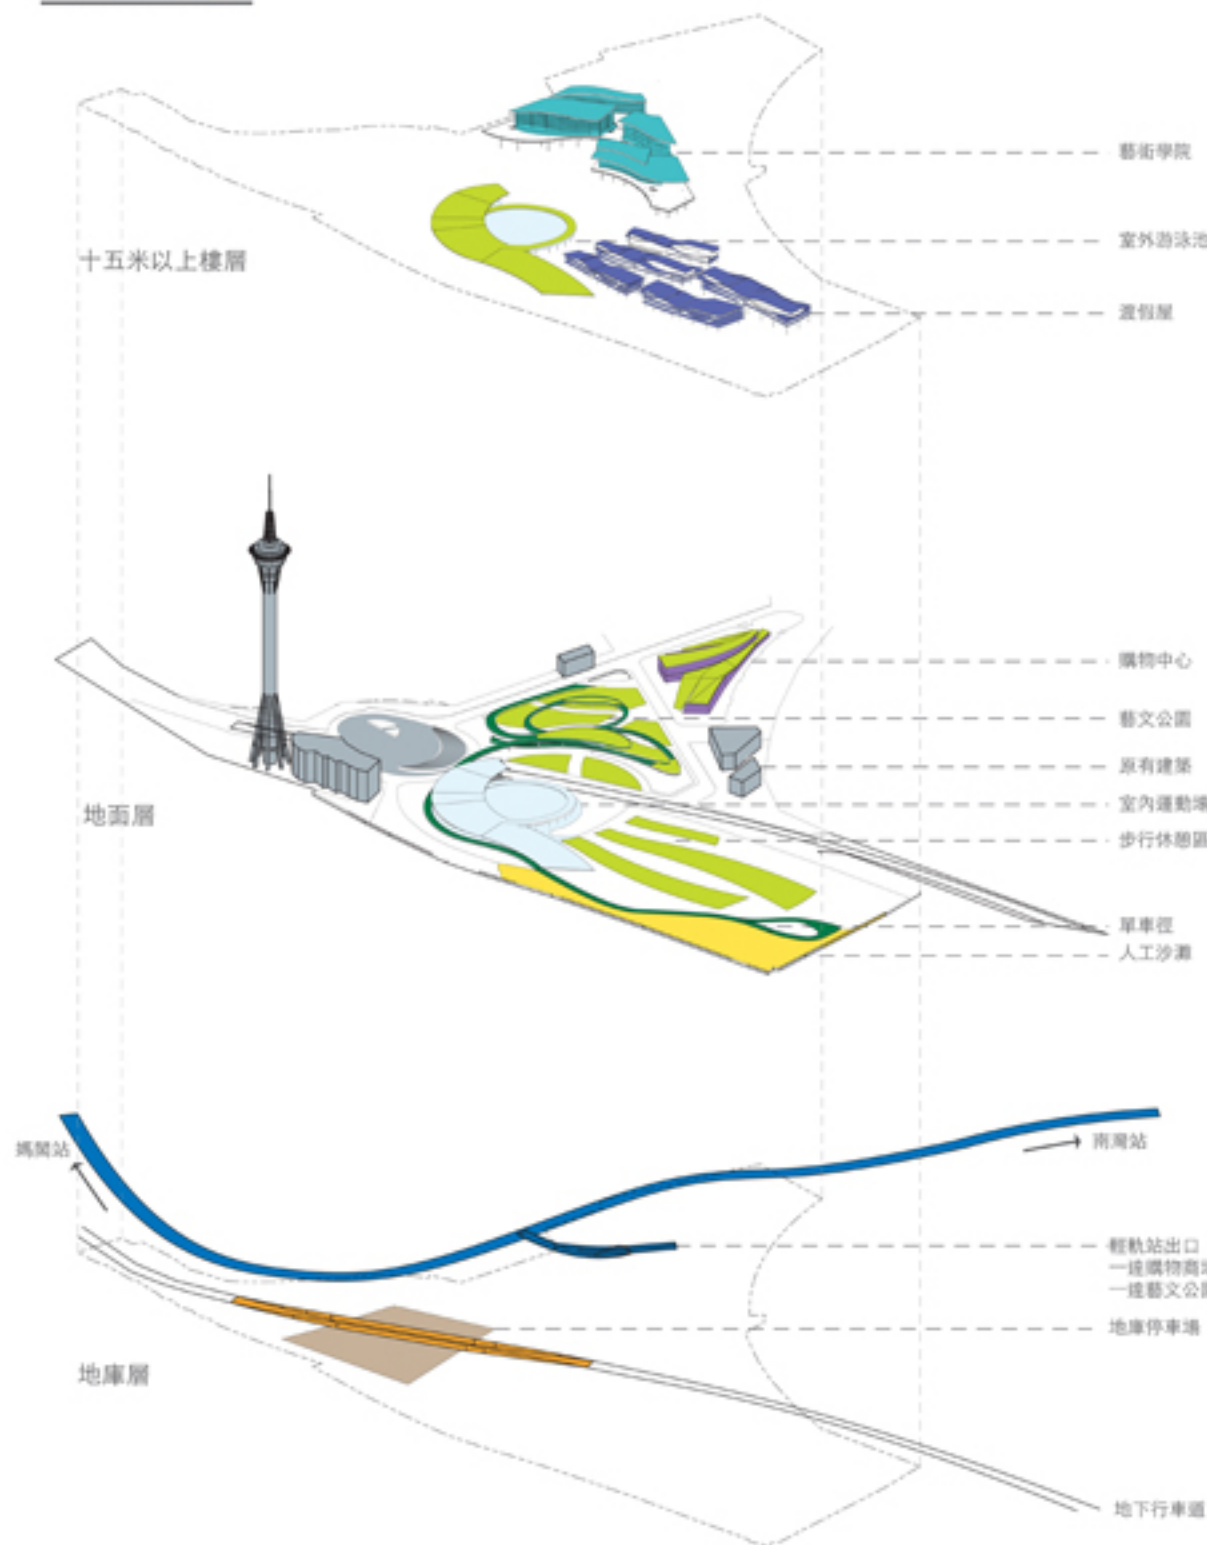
十五米以上樓層

藝術學院

室外游泳池

渡假屋

地面層

購物中心

藝文公園

原有建築

室內運動場

步行休憩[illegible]

單車徑

人工沙灘

媽閣站

南灣站

輕軌站出口
一連購物商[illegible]
一連藝文公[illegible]

地庫層

地庫停車場

地下行車道